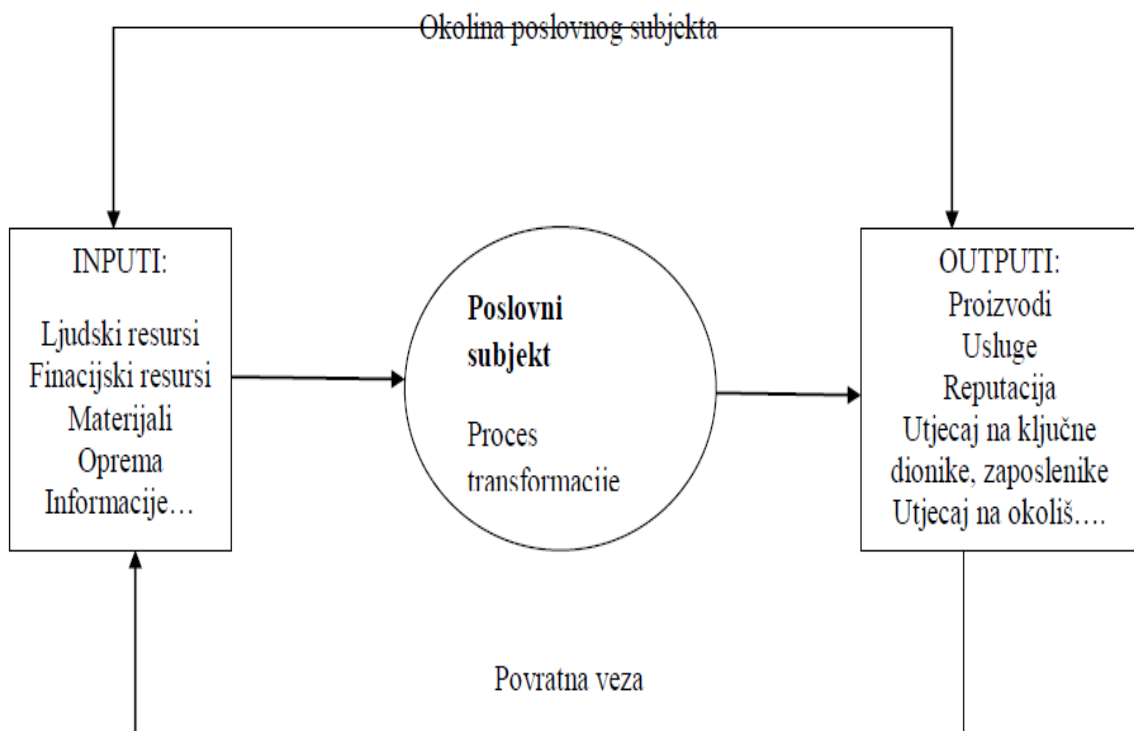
Okolina poslovnog subjekta

INPUTI:

Ljudski resursi
Finacijski resursi
Materijali
Oprema
Informacije…

Poslovni subjekt

Proces transformacije

OUTPUTI:
Proizvodi
Usluge
Reputacija
Utjecaj na ključne dionike, zaposlenike
Utjecaj na okoliš….

Povratna veza